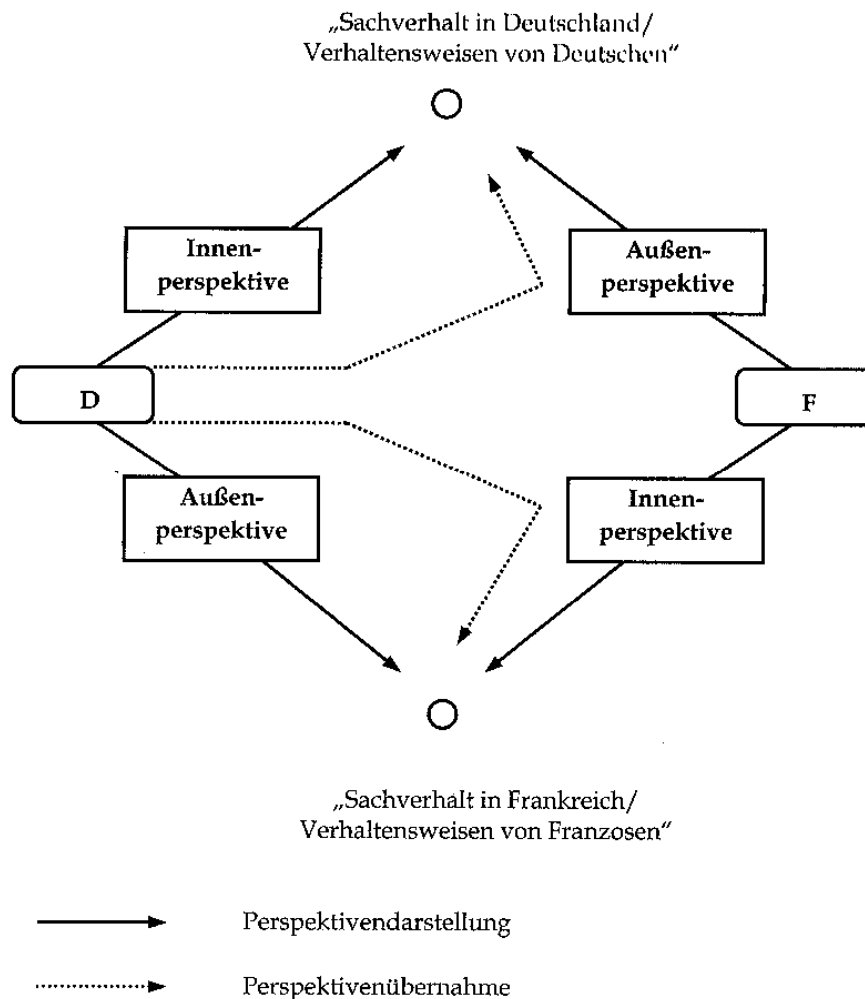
„Sachverhalt in Deutschland/ Verhaltensweisen von Deutschen"

Innenperspektive

Außenperspektive

D

F

Außenperspektive

Innenperspektive

„Sachverhalt in Frankreich/ Verhaltensweisen von Franzosen"

Perspektivendarstellung

Perspektivenübernahme